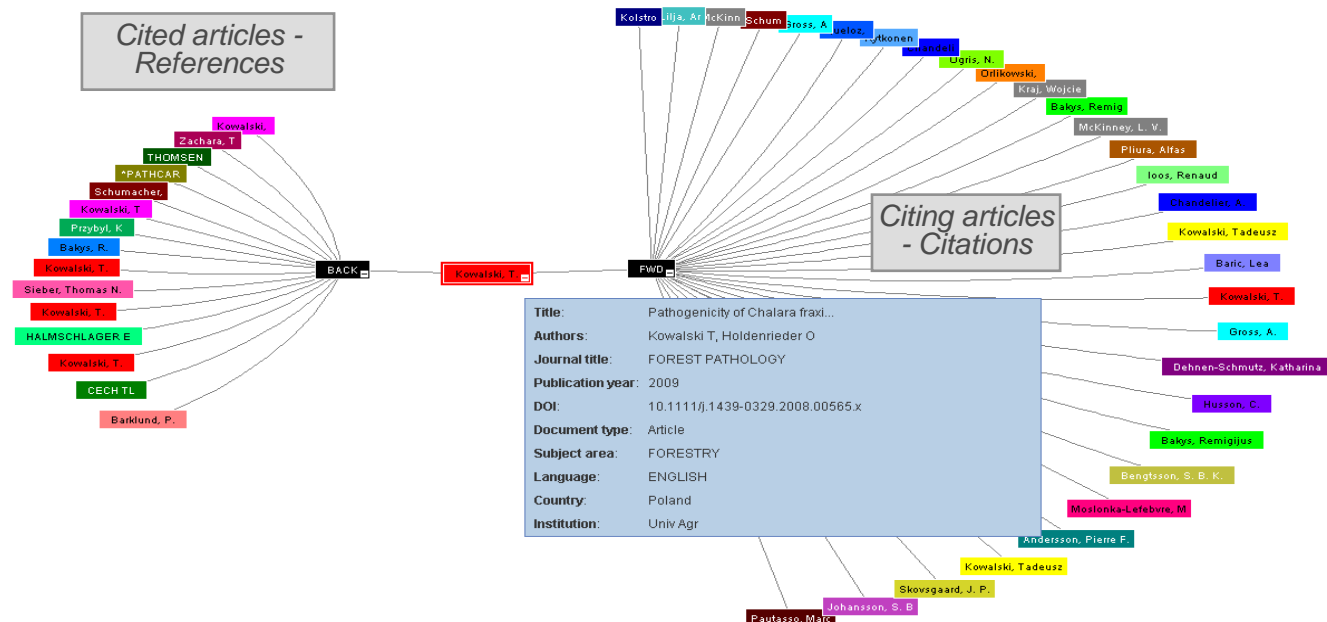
Cited articles - References

Kowalski,
Zachara, T
THOMSEN
^PATHCAR
Schumacher,
Kowalski, T
Przybyl, K
Bakys, R.
Kowalski, T.
Sieber, Thomas N.
Kowalski, T.
HALMSCHLAGER E
Kowalski, T.
CECH TL
Barklund, P.

BACK
Kowalski, T.
FWD

Kolstro
Lilja, Ar
McKinn
Schum
Gross, A
ueloz,
Hyytkonen
Landel
Ogris, N.
Orlikowski,
Kraj, Wojcie
Bakys, Remig
McKinney, L. V.
Pliura, Alfas
Ioos, Renaud
Chandelier, A.
Kowalski, Tadeusz
Baric, Lea
Kowalski, T.
Gross, A.
Dehnen-Schmutz, Katharina
Husson, C.
Bakys, Remigijus
Bengtsson, S. B. K.
Moslonka-Lefebvre, M
Andersson, Pierre F.
Kowalski, Tadeusz
Skovsgaard, J. P.
Johansson, S. B
Pautasso, Marc

Citing articles - Citations

| Title: | Pathogenicity of Chalara fraxi... |
|---|---|
| Authors: | Kowalski T, Holdenrieder O |
| Journal title: | FOREST PATHOLOGY |
| Publication year: | 2009 |
| DOI: | 10.1111/j.1439-0329.2008.00565.x |
| Document type: | Article |
| Subject area: | FORESTRY |
| Language: | ENGLISH |
| Country: | Poland |
| Institution: | Univ Agr |